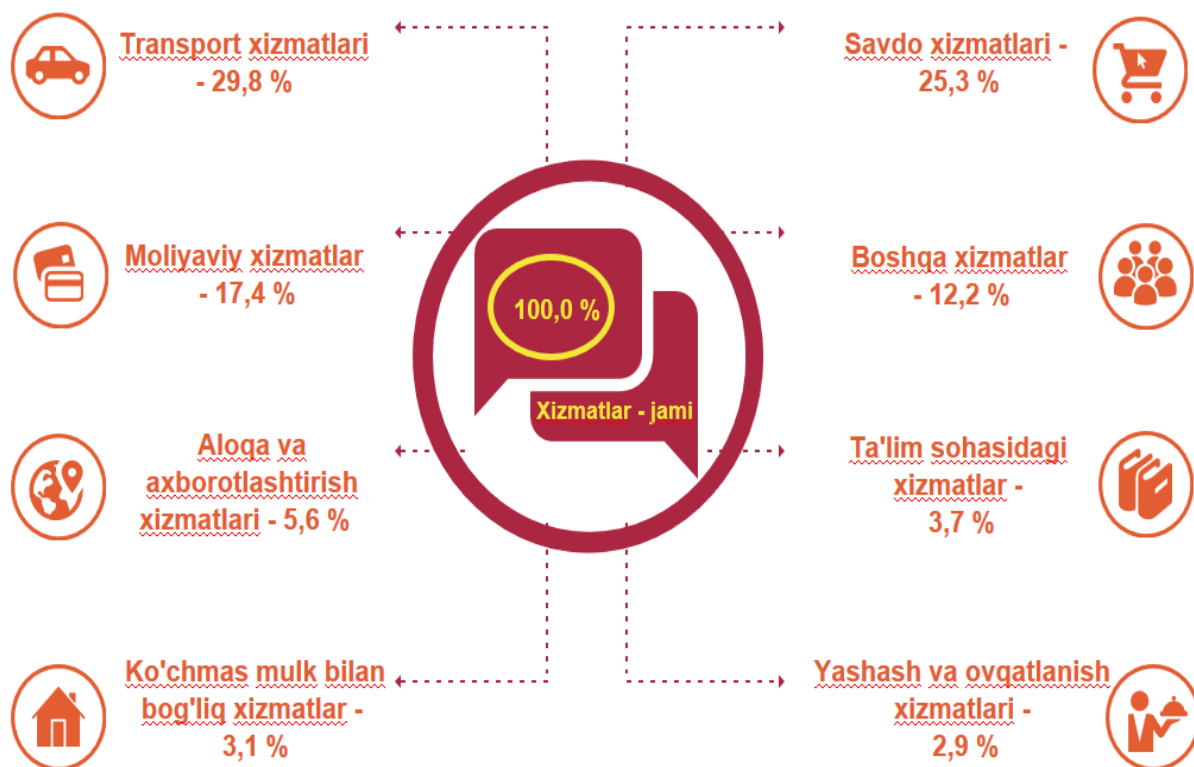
Transport xizmatlari - 29,8 %

Savdo xizmatlari - 25,3 %

Moliyaviy xizmatlar - 17,4 %

100,0 %

Xizmatlar - jami

Boshqa xizmatlar - 12,2 %

Aloqa va axborotlashtirish xizmatlari - 5,6 %

Ta'lim sohasidagi xizmatlar - 3,7 %

Ko'chmas mulk bilan bog'liq xizmatlar - 3,1 %

Yashash va ovqatlanish xizmatlari - 2,9 %